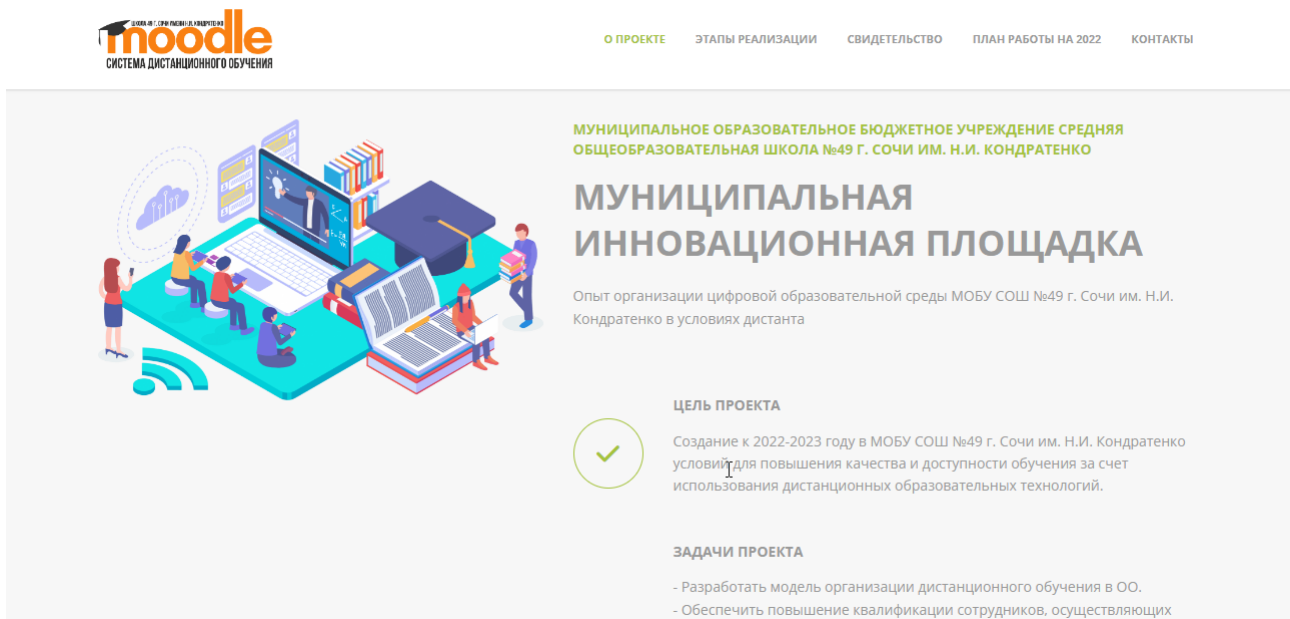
ШКОЛА 49 Г. СОЧИ ИМЕНИ Н.И. КОНДРАТЕНКО
moodle
СИСТЕМА ДИСТАНЦИОННОГО ОБУЧЕНИЯ

О ПРОЕКТЕ ЭТАПЫ РЕАЛИЗАЦИИ СВИДЕТЕЛЬСТВО ПЛАН РАБОТЫ НА 2022 КОНТАКТЫ

МУНИЦИПАЛЬНОЕ ОБРАЗОВАТЕЛЬНОЕ БЮДЖЕТНОЕ УЧРЕЖДЕНИЕ СРЕДНЯЯ ОБЩЕОБРАЗОВАТЕЛЬНАЯ ШКОЛА №49 Г. СОЧИ ИМ. Н.И. КОНДРАТЕНКО

МУНИЦИПАЛЬНАЯ ИННОВАЦИОННАЯ ПЛОЩАДКА

Опыт организации цифровой образовательной среды МОБУ СОШ №49 г. Сочи им. Н.И. Кондратенко в условиях дистанта

ЦЕЛЬ ПРОЕКТА

Создание к 2022-2023 году в МОБУ СОШ №49 г. Сочи им. Н.И. Кондратенко условий для повышения качества и доступности обучения за счет использования дистанционных образовательных технологий.

ЗАДАЧИ ПРОЕКТА

- Разработать модель организации дистанционного обучения в ОО.
- Обеспечить повышение квалификации сотрудников, осуществляющих